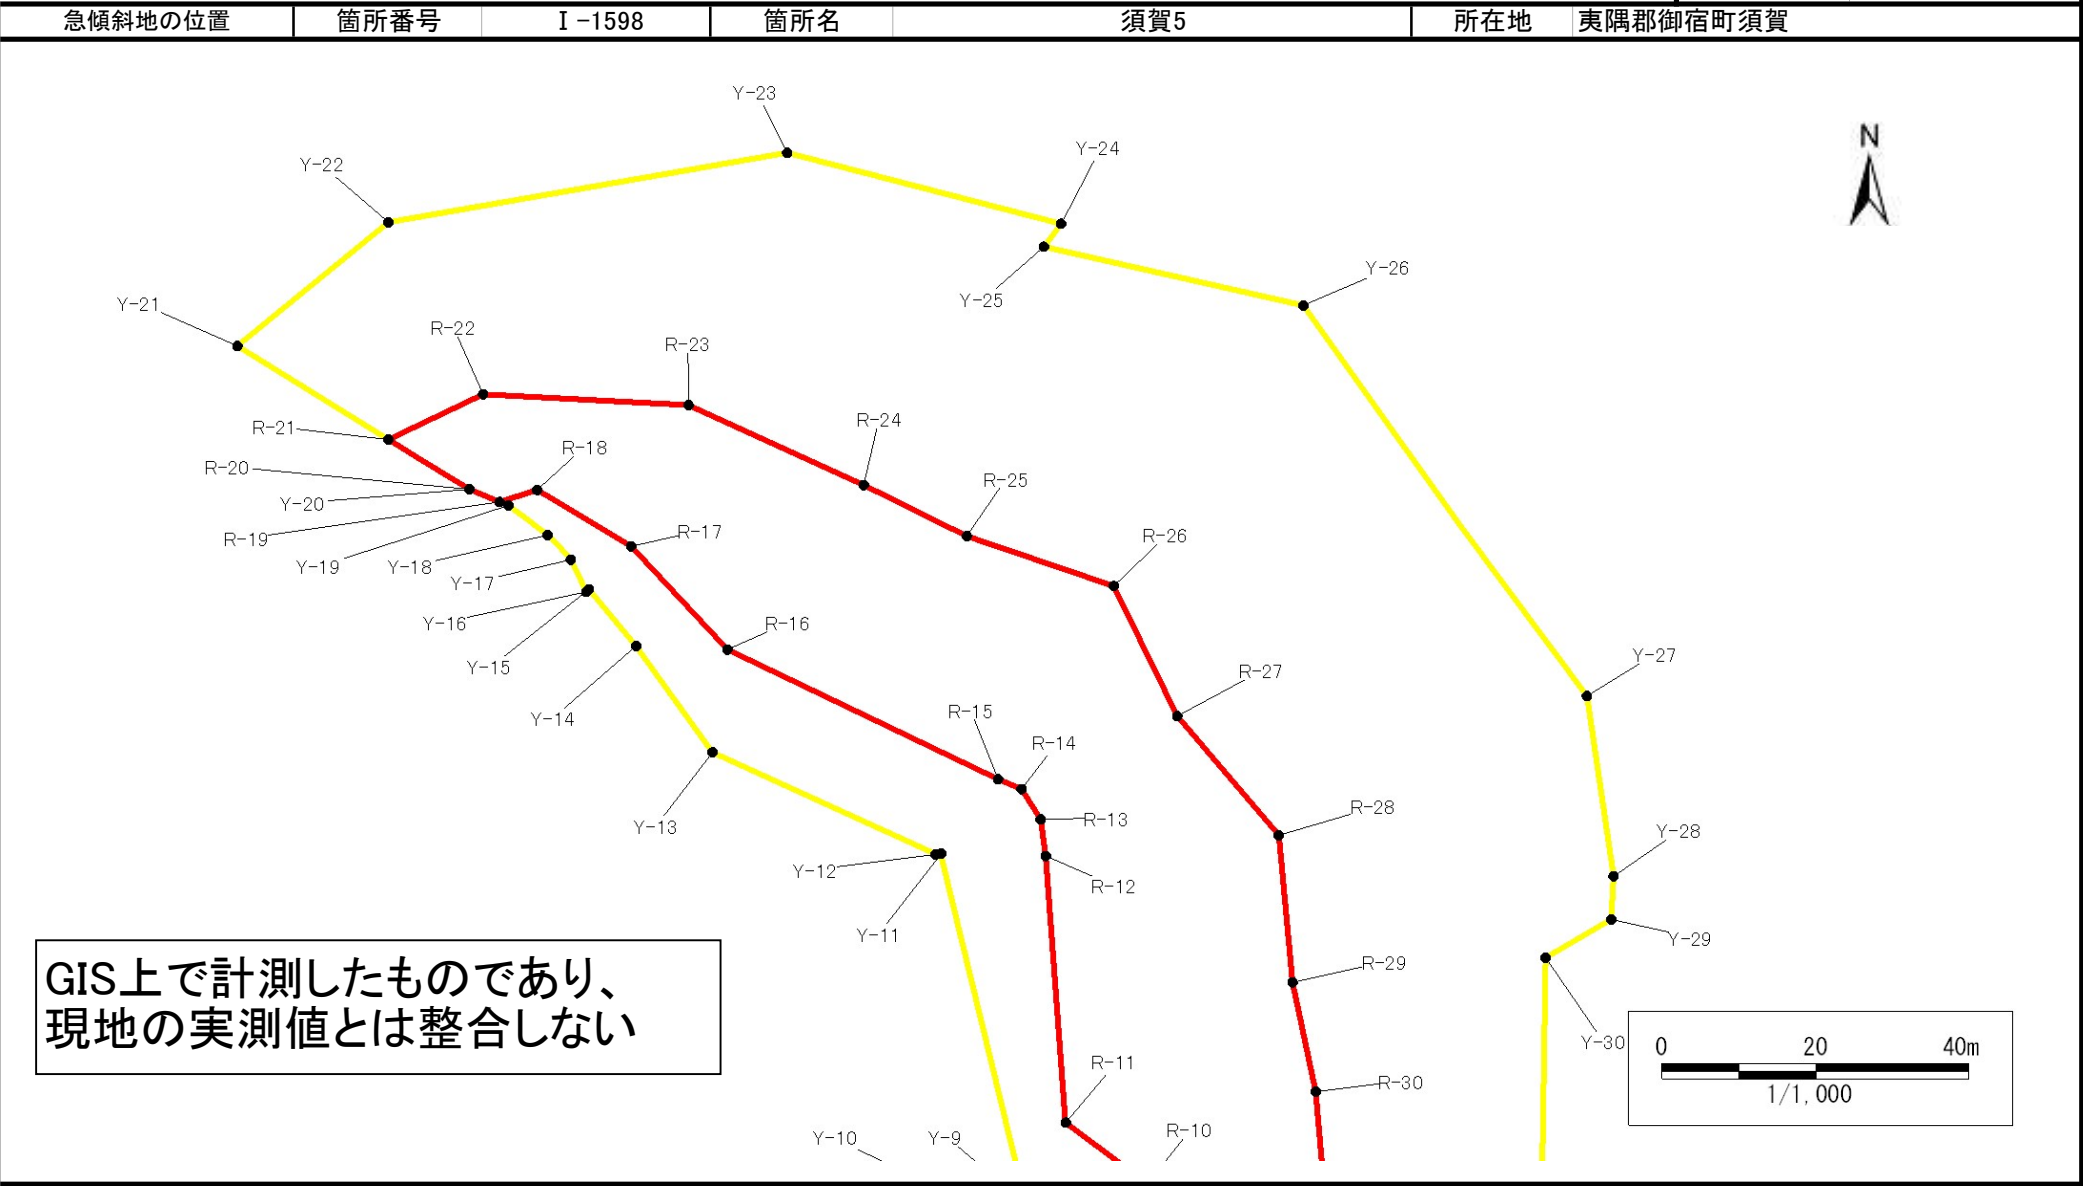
| 急傾斜地の位置 | 箇所番号 | I－1598 | 箇所名 | 須賀5 | 所在地 | 夷隅郡御宿町須賀 |
|---|---|---|---|---|---|---|

Y-23
Y-22
Y-24
N
Y-25
Y-26
Y-21
R-22
R-23
R-24
R-21
R-18
R-20
R-25
Y-20
R-17
R-19
R-26
Y-19
Y-18
Y-17
Y-16
R-16
Y-15
Y-27
R-27
Y-14
R-15
R-14
Y-13
R-13
R-28
Y-28
Y-12
R-12
Y-11
Y-29
R-29
GIS上で計測したものであり、
現地の実測値とは整合しない
Y-30
0 20 40m
1/1,000
R-11
R-30
Y-10
Y-9
R-10